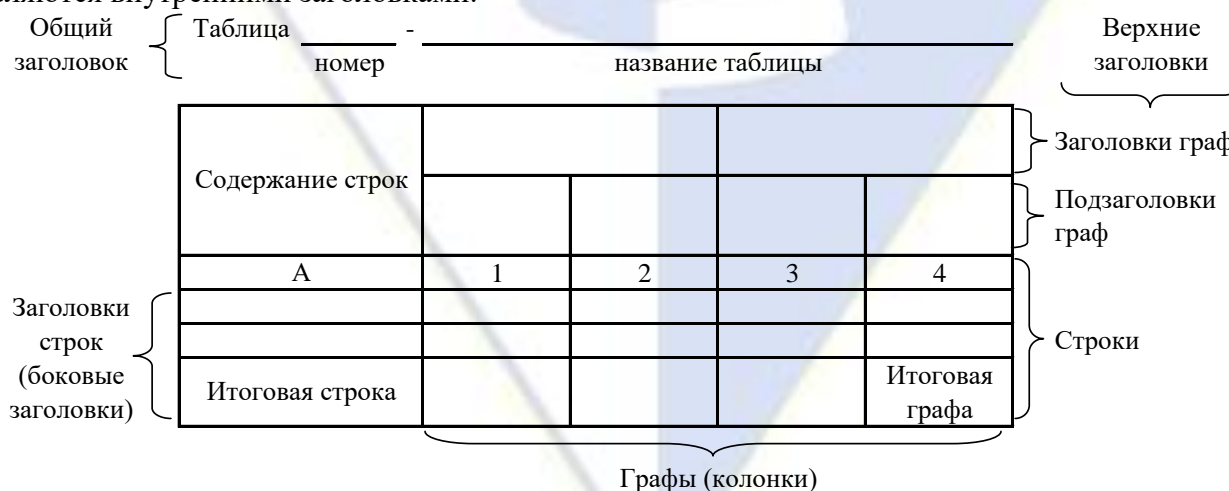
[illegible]ляются внутренними заголовками.

Общий заголовок

Таблица _____ - ___________________________
номер                     название таблицы

Верхние заголовки

| Содержание строк | | | | |
|---|---|---|---|---|
| | | | | |
| А | 1 | 2 | 3 | 4 |
| | | | | |
| | | | | |
| Итоговая строка | | | | Итоговая графа |

Заголовки граф

Подзаголовки граф

Заголовки строк (боковые заголовки)

Строки

Графы (колонки)